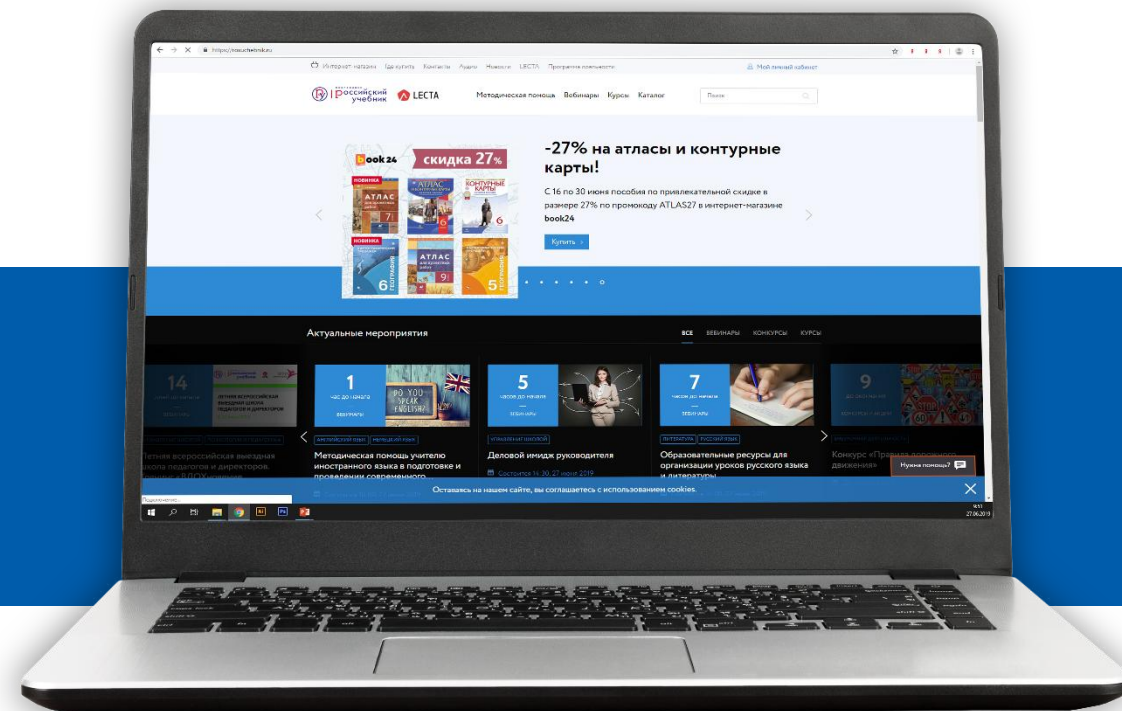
https://rosuchebnik.ru

Интернет-магазин Где купить Контакты Аудио Новости LECTA Программа лояльности

Мой личный кабинет

Российский учебник LECTA

Методическая помощь Вебинары Курсы Каталог

Поиск

book24 скидка 27%

НОВИНКА

АТЛАС

КОНТУРНЫЕ КАРТЫ

-27% на атласы и контурные карты!

С 16 по 30 июня пособия по привлекательной скидке в размере 27% по промокоду ATLAS27 в интернет-магазине book24

Купить

Актуальные мероприятия

ВСЕ ВЕБИНАРЫ КОНКУРСЫ КУРСЫ

14

ЛЕТНЯЯ ВСЕРОССИЙСКАЯ ВЫЕЗДНАЯ ШКОЛА ПЕДАГОГОВ И ДИРЕКТОРОВ

Летняя всероссийская выездная школа педагогов и директоров.

1

час до начала

ВЕБИНАРЫ

DO YOU SPEAK ENGLISH?

АНГЛИЙСКИЙ ЯЗЫК НЕМЕЦКИЙ ЯЗЫК

Методическая помощь учителю иностранного языка в подготовке и проведении современного

5

часов до начала

ВЕБИНАРЫ

УПРАВЛЕНИЕ ШКОЛОЙ

Деловой имидж руководителя

Состоится 16:30, 27 июня 2019

7

часов до начала

ВЕБИНАРЫ

ЛИТЕРАТУРА РУССКИЙ ЯЗЫК

Образовательные ресурсы для организации уроков русского языка и литературы

9

Конкурс «Правила дорожного движения»

Нужна помощь?

Оставаясь на нашем сайте, вы соглашаетесь с использованием cookies.

27.06.2019